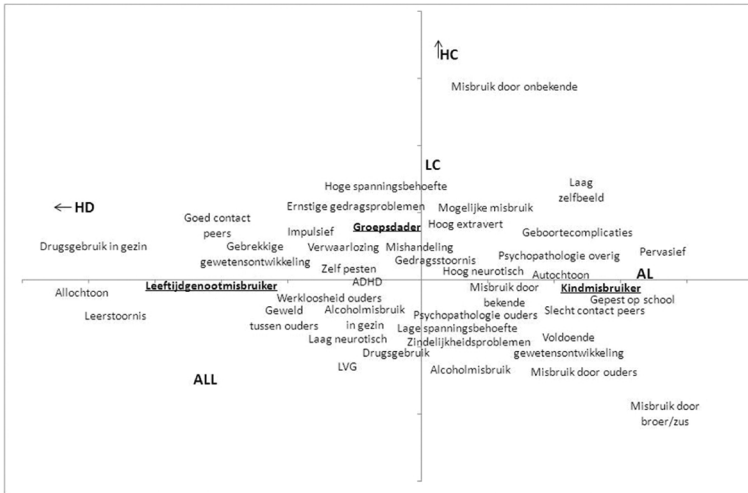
↑HC

Misbruik door onbekende

LC

Hoge spanningsbehoefte

Laag zelfbeeld

← HD

Ernstige gedragsproblemen

Mogelijke misbruik

Goed contact peers

Groepsdader

Hoog extravert

Geboortecomplicaties

Impulsief

Drugsgebruik in gezin

Gebrekkige gewetensontwikkeling

Verwaarlozing

Mishandeling

Psychopathologie overig

Pervasief

Gedragsstoornis

Zelf pesten

Hoog neurotisch

Autochtoon

AL

ADHD

Allochtoon

Leeftijdgenootmisbruiker

Misbruik door bekende

Kindmisbruiker

Werkloosheid ouders

Gepest op school

Leerstoornis

Geweld tussen ouders

Alcoholmisbruik in gezin

Psychopathologie ouders

Slecht contact peers

Lage spanningsbehoefte

Laag neurotisch

Zindelijkheidsproblemen

Voldoende gewetensontwikkeling

Drugsgebruik

ALL

LVG

Alcoholmisbruik

Misbruik door ouders

Misbruik door broer/zus